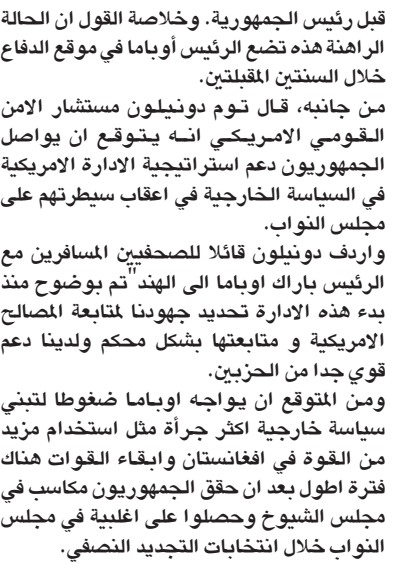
قبل رئيس الجمهورية. وخلاصة القول ان الحالة الراهنة هذه تضع الرئيس أوباما في موقع الدفاع خلال السنتين المقبلتين.

من جانبه، قال توم دونيلون مستشار الامن القومي الامريكي انه يتوقع ان يواصل الجمهوريون دعم استراتيجية الادارة الامريكية في السياسة الخارجية في اعقاب سيطرتهم على مجلس النواب.

واردف دونيلون قائلا للصحفيين المسافرين مع الرئيس باراك اوباما الى الهند"تم بوضوح منذ بدء هذه الادارة تحديد جهودنا لمتابعة المصالح الامريكية و متابعتها بشكل محكم ولدينا دعم قوي جدا من الحزبين.

ومن المتوقع ان يواجه اوباما ضغوطا لتبني سياسة خارجية اكثر جرأة مثل استخدام مزيد من القوة في افغانستان وابقاء القوات هناك فترة اطول بعد ان حقق الجمهوريون مكاسب في مجلس الشيوخ وحصلوا على اغلبية في مجلس النواب خلال انتخابات التجديد النصفي.